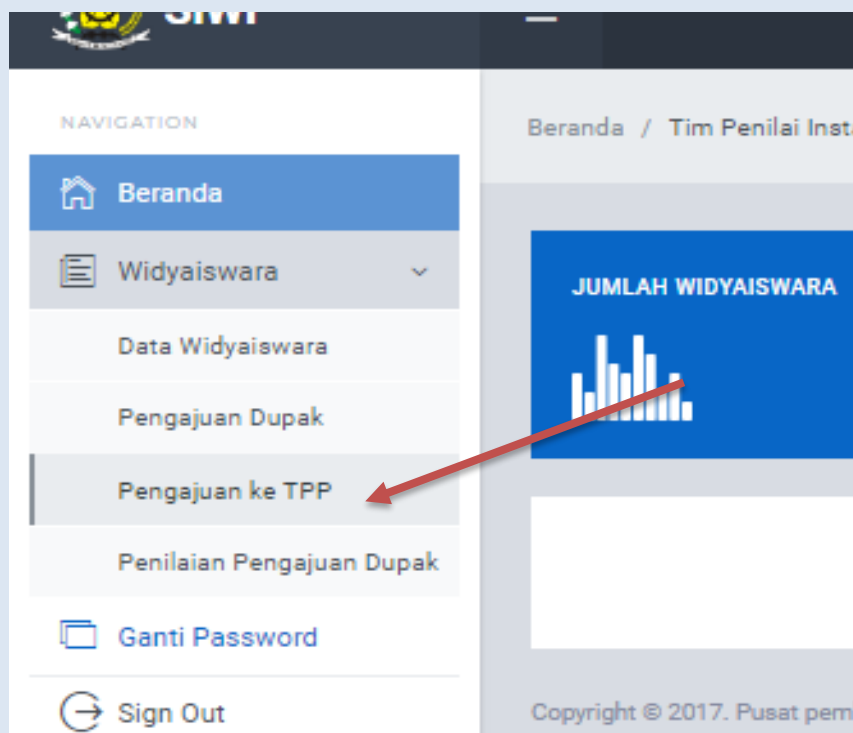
SIWI

NAVIGATION

Beranda

Widyaiswara

Data Widyaiswara

Pengajuan Dupak

Pengajuan ke TPP

Penilaian Pengajuan Dupak

Ganti Password

Sign Out

Beranda / Tim Penilai Insta

JUMLAH WIDYAISWARA

Copyright © 2017. Pusat pem